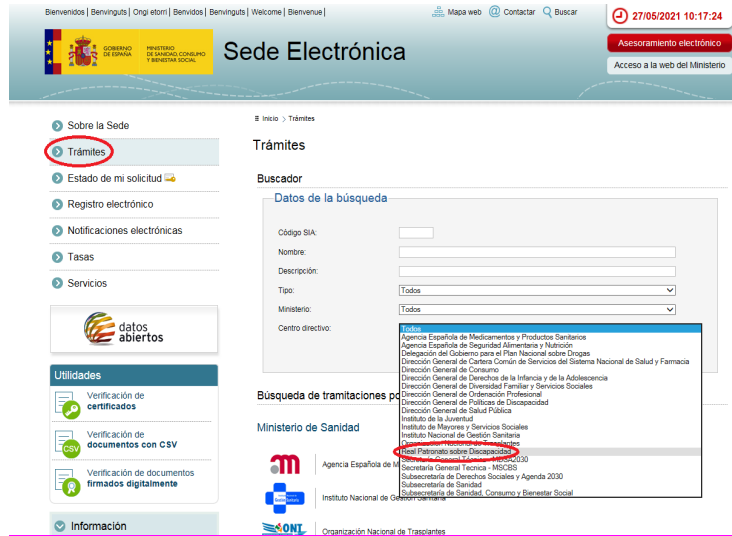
Bienvenidos | Benvinguts | Ongi etorri | Benvidos | Benvinguts | Welcome | Bienvenue |

Mapa web Contactar Buscar

27/05/2021 10:17:24

Asesoramiento electrónico

Acceso a la web del Ministerio

GOBIERNO DE ESPAÑA MINISTERIO DE SANIDAD, CONSUMO Y BIENESTAR SOCIAL

Sede Electrónica

Sobre la Sede
Trámites
Estado de mi solicitud
Registro electrónico
Notificaciones electrónicas
Tasas
Servicios

datos abiertos

Utilidades

Verificación de certificados

Verificación de documentos con CSV

Verificación de documentos firmados digitalmente

Información

Inicio > Trámites

Trámites

Buscador

Datos de la búsqueda

Código SIA:
Nombre:
Descripción:
Tipo: Todos
Ministerio: Todos
Centro directivo:

Todos
Agencia Española de Medicamentos y Productos Sanitarios
Agencia Española de Seguridad Alimentaria y Nutrición
Delegación del Gobierno para el Plan Nacional sobre Drogas
Dirección General de Cartera Común de Servicios del Sistema Nacional de Salud y Farmacia
Dirección General de Consumo
Dirección General de Derechos de la Infancia y de la Adolescencia
Dirección General de Diversidad Familiar y Servicios Sociales
Dirección General de Ordenación Profesional
Dirección General de Políticas de Discapacidad
Dirección General de Salud Pública
Instituto de la Juventud
Instituto de Mayores y Servicios Sociales
Instituto Nacional de Gestión Sanitaria
Organización Nacional de Trasplantes
Real Patronato sobre Discapacidad
Secretaría General Técnica - MDSA2030
Secretaría General Tecnica - MSCBS
Subsecretaría de Derechos Sociales y Agenda 2030
Subsecretaría de Sanidad
Subsecretaría de Sanidad, Consumo y Bienestar Social

Búsqueda de tramitaciones po

Ministerio de Sanidad

Agencia Española de M

Instituto Nacional de Gestión Sanitaria

ONT

Organización Nacional de Trasplantes